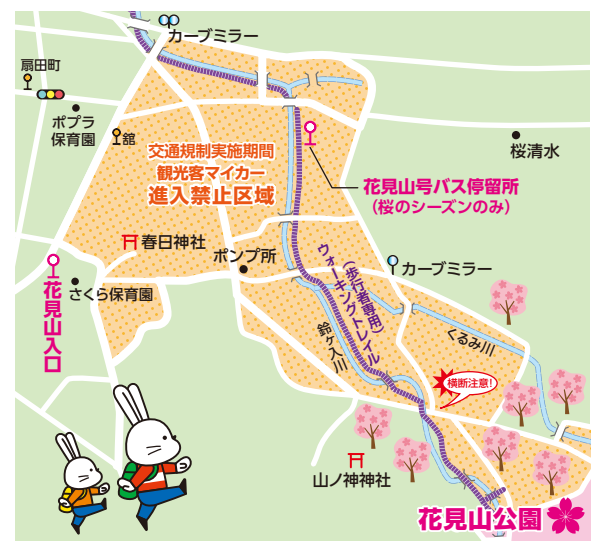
カーブミラー

扇田町

ポプラ保育園

舘

桜清水

交通規制実施期間
観光客マイカー
進入禁止区域

花見山号バス停留所
(桜のシーズンのみ)

春日神社

ポンプ所

花見山入口

さくら保育園

カーブミラー

(歩行者専用)
ウォーキングトレイル

鈴ヶ入川

くるみ川

横断注意!

山ノ神神社

花見山公園